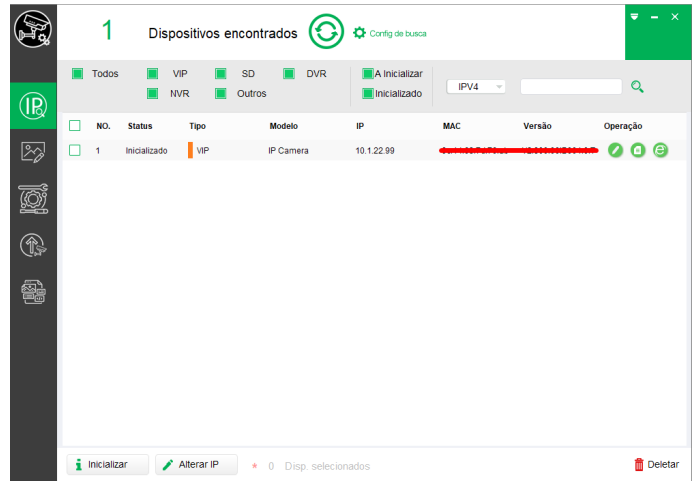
1 Dispositivos encontrados

Config de busca

Todos VIP SD DVR NVR Outros

A Inicializar Inicializado

IPV4

| NO. | Status | Tipo | Modelo | IP | MAC | Versão | Operação |
|---|---|---|---|---|---|---|---|
| 1 | Inicializado | VIP | IP Camera | 10.1.22.99 | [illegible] | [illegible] | |

Inicializar Alterar IP * 0 Disp. selecionados Deletar